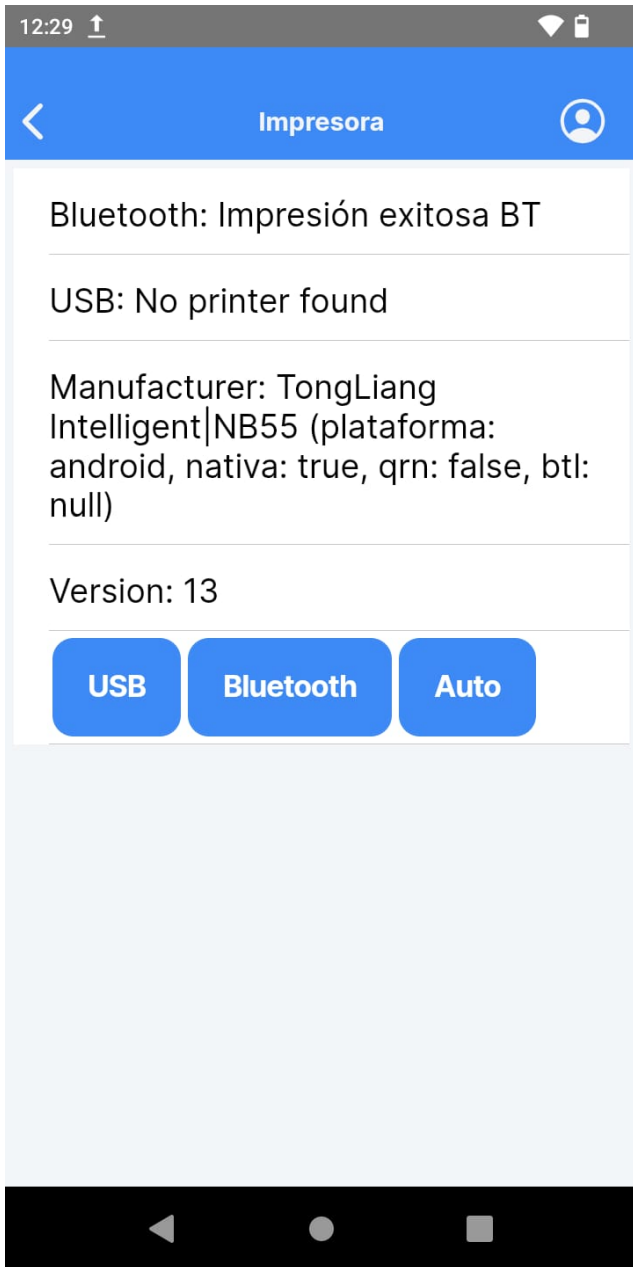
12:29

Impresora

Bluetooth: Impresión exitosa BT

USB: No printer found

Manufacturer: TongLiang Intelligent|NB55 (plataforma: android, nativa: true, qrn: false, btl: null)

Version: 13

USB

Bluetooth

Auto